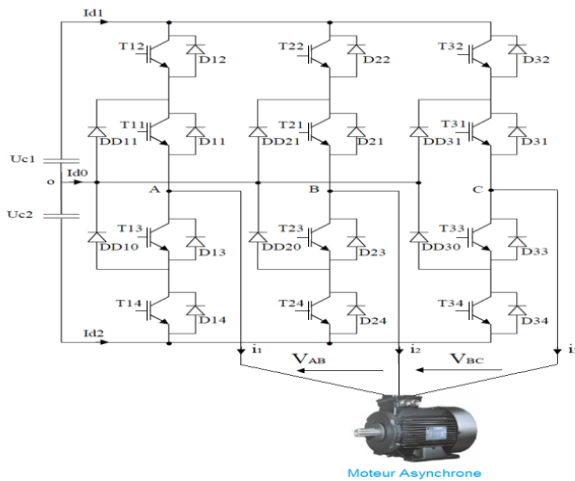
Id1

T12
D12
T22
D22
T32
D32

T11
DD11
D11
T21
DD21
D21
T31
DD31
D31

Uc1
o
Id0
A
B
C
Uc2

T13
DD10
D13
T23
DD20
D23
T33
DD30
D33

T14
D14
T24
D24
T34
D34

Id2
$i_1$
$V_{AB}$
$i_2$
$V_{BC}$
$i_3$

Moteur Asynchrone